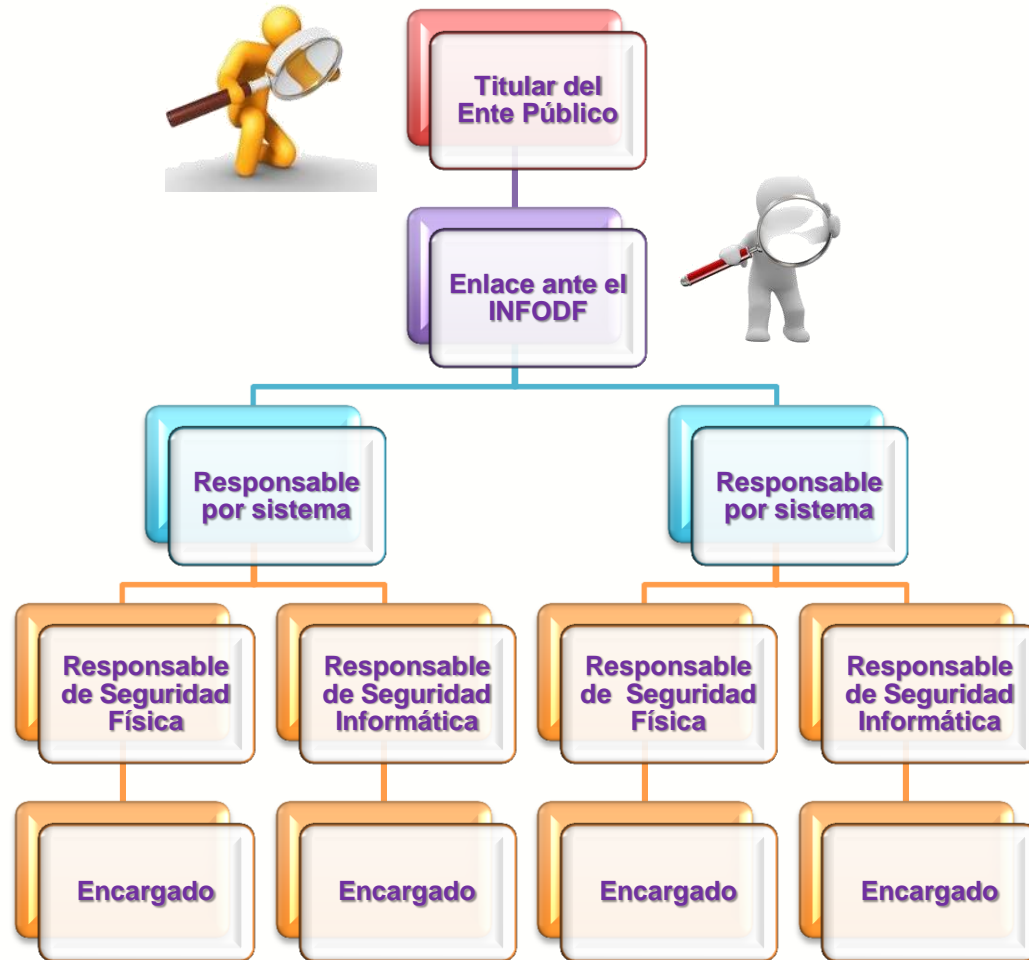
Titular del Ente Público

Enlace ante el INFODF

Responsable por sistema

Responsable por sistema

Responsable de Seguridad Física

Responsable de Seguridad Informática

Responsable de Seguridad Física

Responsable de Seguridad Informática

Encargado

Encargado

Encargado

Encargado